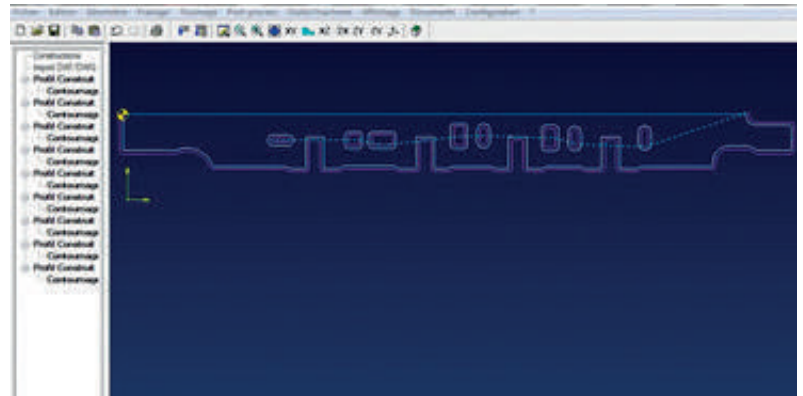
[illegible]

Constructions
Import DXF/DWG
Profil Construit
Contournage
Profil Construit
Contournage
Profil Construit
Contournage
Profil Construit
Contournage
Profil Construit
Contournage
Profil Construit
Contournage
Profil Construit
Contournage
Profil Construit
Contournage
Profil Construit
Contournage